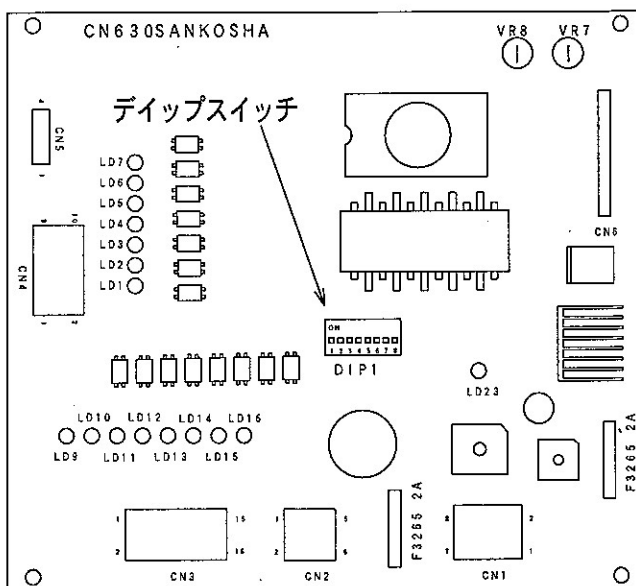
CN630SANKOSHA

VR8 VR7

デイップスイッチ

CN5

LD7
LD6
LD5
LD4
LD3
LD2
LD1

CN4

CN6

ON
1 2 3 4 5 6 7 8
DIP1

LD23

LD10 LD12 LD14 LD16
LD9 LD11 LD13 LD15

F3265 2A

F3265 2A

1 15
2 16
CN3

1 5
2 6
CN2

2 2
1 1
CN1